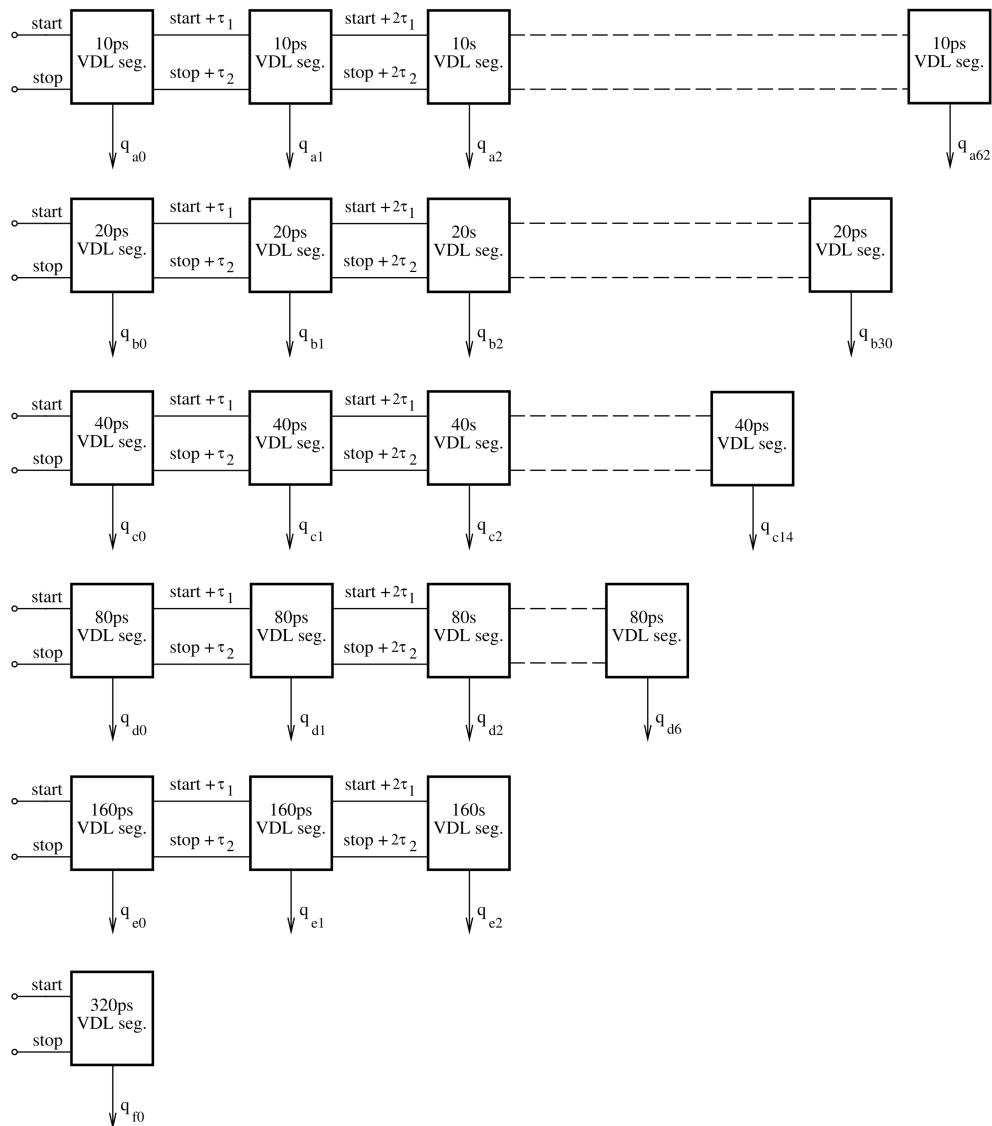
start
stop
10ps VDL seg.
start + $\tau_1$
stop + $\tau_2$
10ps VDL seg.
start + $2\tau_1$
stop + $2\tau_2$
10s VDL seg.
10ps VDL seg.
$q_{a0}$
$q_{a1}$
$q_{a2}$
$q_{a62}$

start
stop
20ps VDL seg.
start + $\tau_1$
stop + $\tau_2$
20ps VDL seg.
start + $2\tau_1$
stop + $2\tau_2$
20s VDL seg.
20ps VDL seg.
$q_{b0}$
$q_{b1}$
$q_{b2}$
$q_{b30}$

start
stop
40ps VDL seg.
start + $\tau_1$
stop + $\tau_2$
40ps VDL seg.
start + $2\tau_1$
stop + $2\tau_2$
40s VDL seg.
40ps VDL seg.
$q_{c0}$
$q_{c1}$
$q_{c2}$
$q_{c14}$

start
stop
80ps VDL seg.
start + $\tau_1$
stop + $\tau_2$
80ps VDL seg.
start + $2\tau_1$
stop + $2\tau_2$
80s VDL seg.
80ps VDL seg.
$q_{d0}$
$q_{d1}$
$q_{d2}$
$q_{d6}$

start
stop
160ps VDL seg.
start + $\tau_1$
stop + $\tau_2$
160ps VDL seg.
start + $2\tau_1$
stop + $2\tau_2$
160s VDL seg.
$q_{e0}$
$q_{e1}$
$q_{e2}$

start
stop
320ps VDL seg.
$q_{f0}$